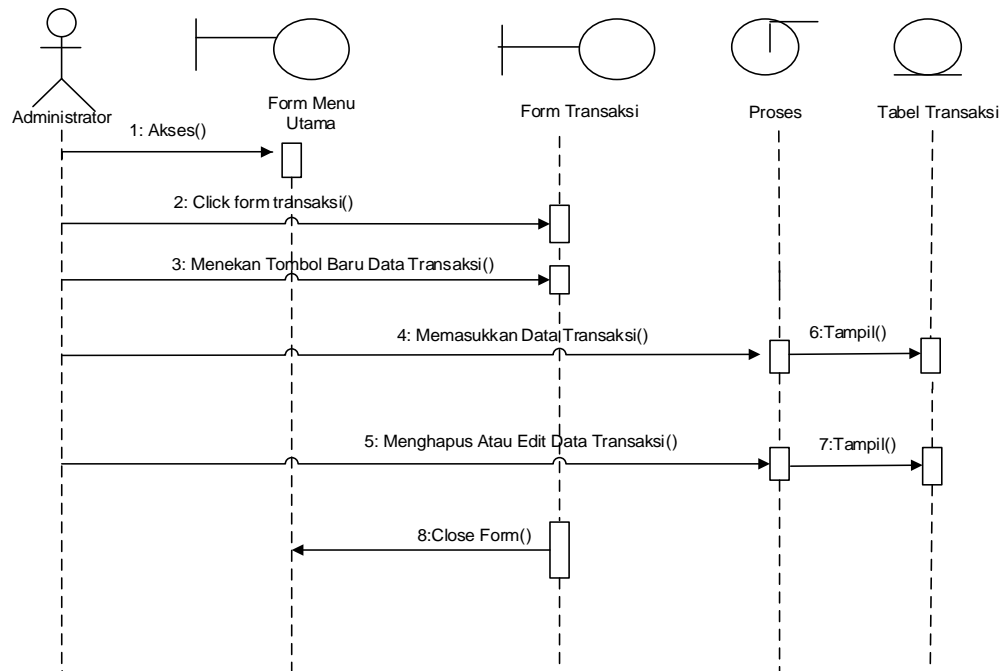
Administrator

Form Menu Utama

Form Transaksi

Proses

Tabel Transaksi

1: Akses()

2: Click form transaksi()

3: Menekan Tombol Baru Data Transaksi()

4: Memasukkan Data Transaksi()

6:Tampil()

5: Menghapus Atau Edit Data Transaksi()

7:Tampil()

8:Close Form()